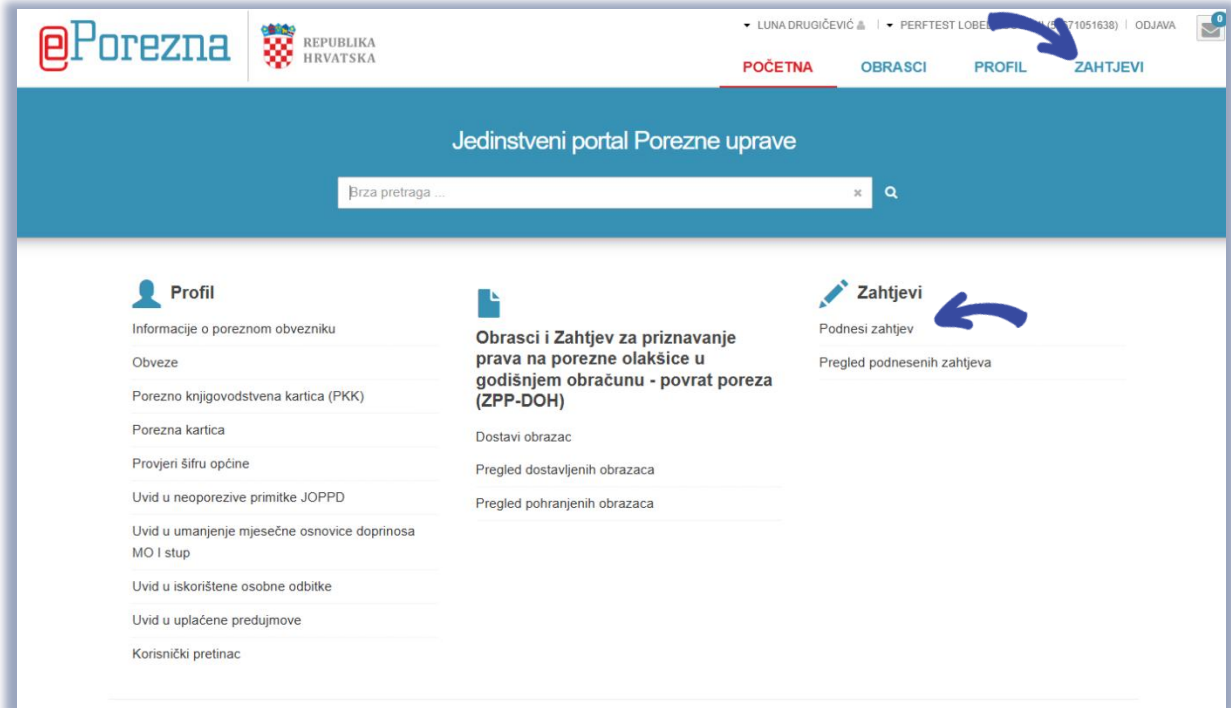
ePorezna

REPUBLIKA HRVATSKA

LUNA DRUGIČEVIĆ | PERFTEST LOBE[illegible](5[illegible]71051638) | ODJAVA

0

POČETNA OBRASCI PROFIL ZAHTJEVI

Jedinstveni portal Porezne uprave

Brza pretraga ...

Profil

Informacije o poreznom obvezniku

Obveze

Porezno knjigovodstvena kartica (PKK)

Porezna kartica

Provjeri šifru općine

Uvid u neoporezive primitke JOPPD

Uvid u umanjenje mjesečne osnovice doprinosa MO I stup

Uvid u iskorištene osobne odbitke

Uvid u uplaćene predujmove

Korisnički pretinac

Obrasci i Zahtjev za priznavanje prava na porezne olakšice u godišnjem obračunu - povrat poreza (ZPP-DOH)

Dostavi obrazac

Pregled dostavljenih obrazaca

Pregled pohranjenih obrazaca

Zahtjevi

Podnesi zahtjev

Pregled podnesenih zahtjeva